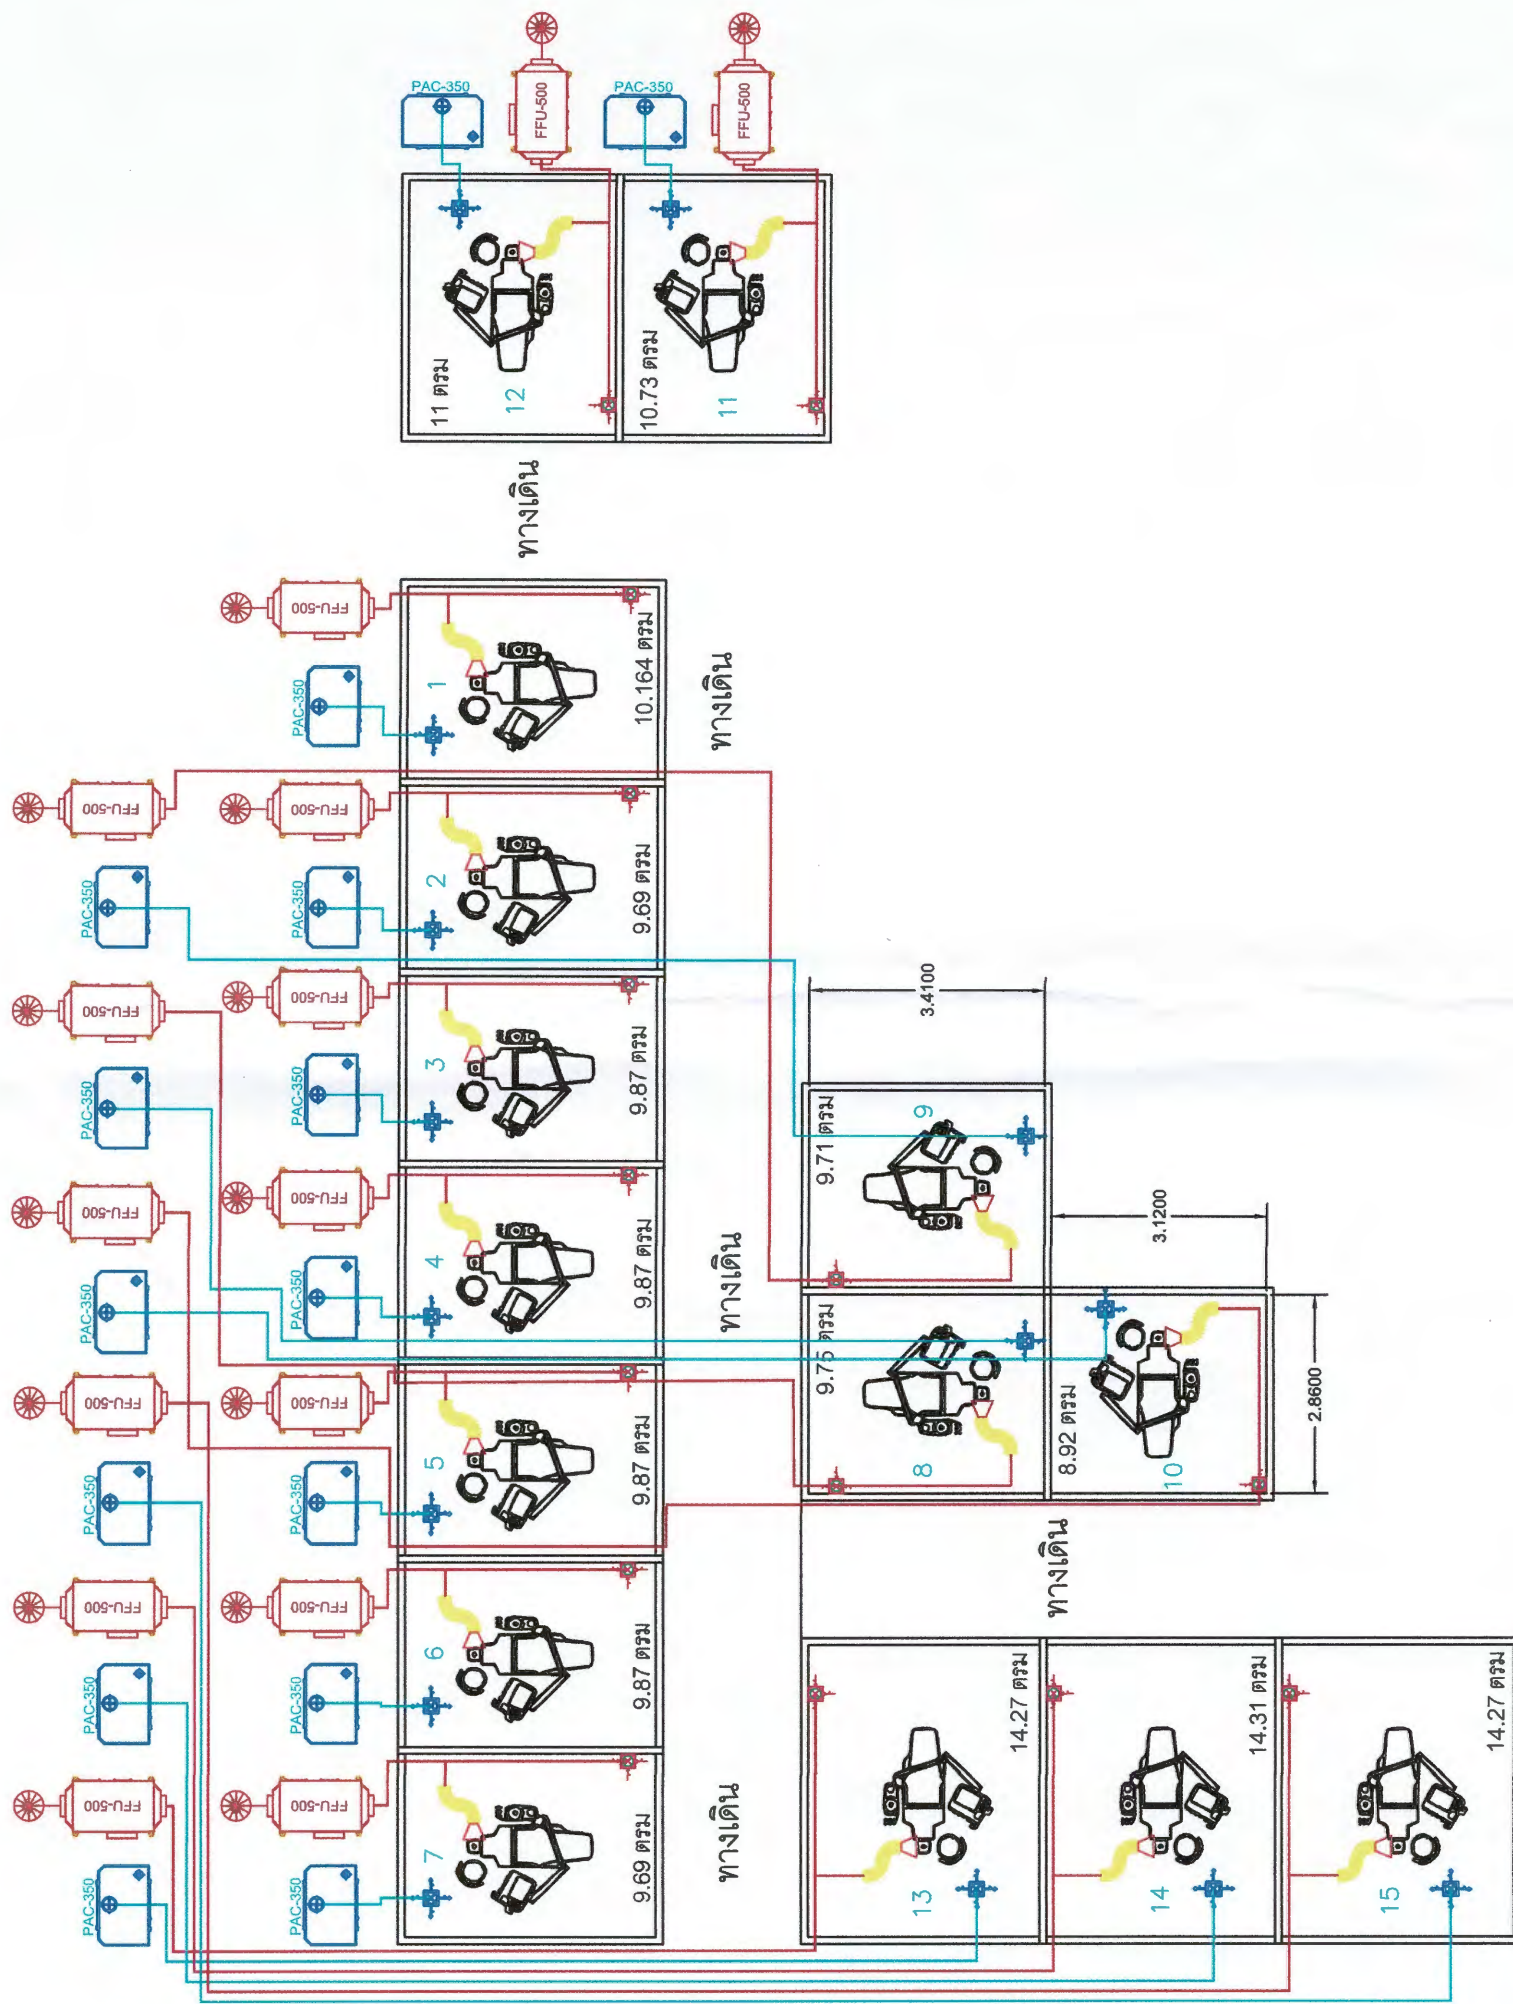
PAC-350
FFU-500
PAC-350
FFU-500
11 ตรม
12
10.73 ตรม
11
ทางเดิน
FFU-500
PAC-350
1
10.164 ตรม
ทางเดิน
FFU-500
FFU-500
PAC-350
PAC-350
2
9.69 ตรม
FFU-500
FFU-500
PAC-350
PAC-350
3
9.87 ตรม
3.4100
9
9.71 ตรม
FFU-500
FFU-500
PAC-350
PAC-350
4
9.87 ตรม
ทางเดิน
3.1200
9.75 ตรม
8
8.92 ตรม
10
2.8600
FFU-500
FFU-500
PAC-350
PAC-350
5
9.87 ตรม
ทางเดิน
FFU-500
FFU-500
PAC-350
PAC-350
6
9.87 ตรม
FFU-500
FFU-500
PAC-350
PAC-350
7
9.69 ตรม
ทางเดิน
13
14.27 ตรม
14
14.31 ตรม
15
14.27 ตรม